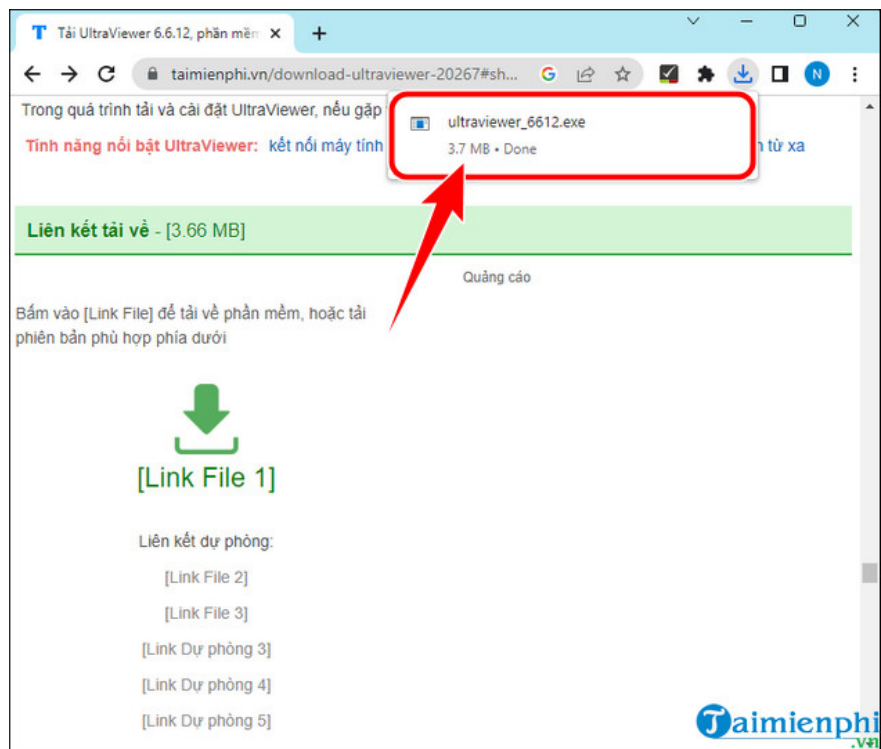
Tải UltraViewer 6.6.12, phần mềm ×

+

taimienphi.vn/download-ultraviewer-20267#sh...

N

Trong quá trình tải và cài đặt UltraViewer, nếu gặp

ultraviewer_6612.exe
3.7 MB • Done

Tính năng nổi bật UltraViewer: kết nối máy tính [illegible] từ xa

Liên kết tải về - [3.66 MB]

Quảng cáo

Bấm vào [Link File] để tải về phần mềm, hoặc tải phiên bản phù hợp phía dưới

[Link File 1]

Liên kết dự phòng:

[Link File 2]

[Link File 3]

[Link Dự phòng 3]

[Link Dự phòng 4]

[Link Dự phòng 5]

Taimienphi
.vn